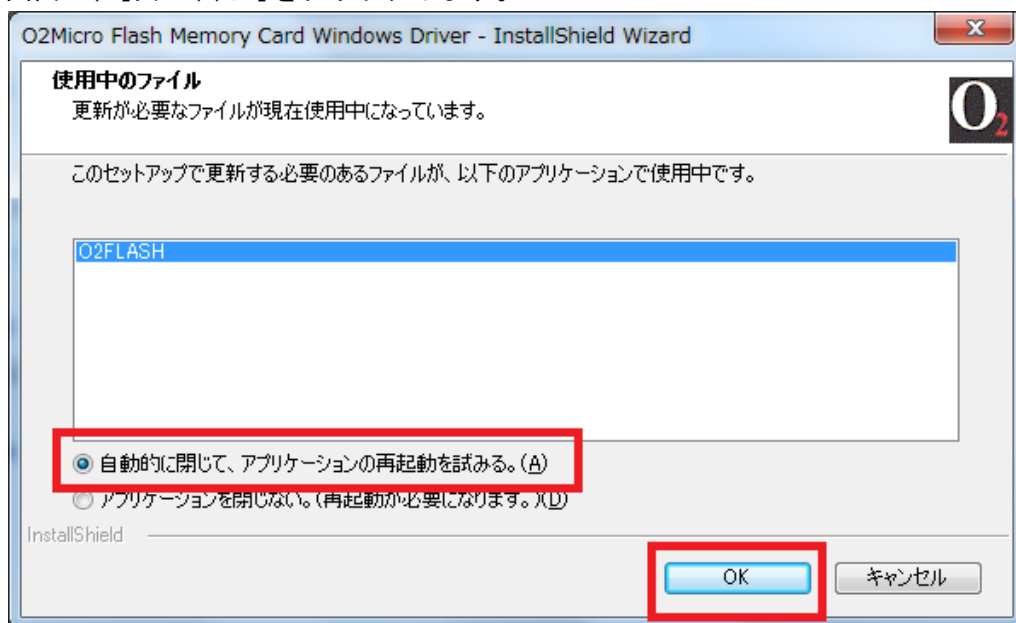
O2Micro Flash Memory Card Windows Driver - InstallShield Wizard

使用中のファイル
更新が必要なファイルが現在使用中になっています。

$O_2$

このセットアップで更新する必要のあるファイルが、以下のアプリケーションで使用中です。

O2FLASH

自動的に閉じて、アプリケーションの再起動を試みる。(A)
アプリケーションを閉じない。(再起動が必要になります。)(D)

InstallShield

OK
キャンセル